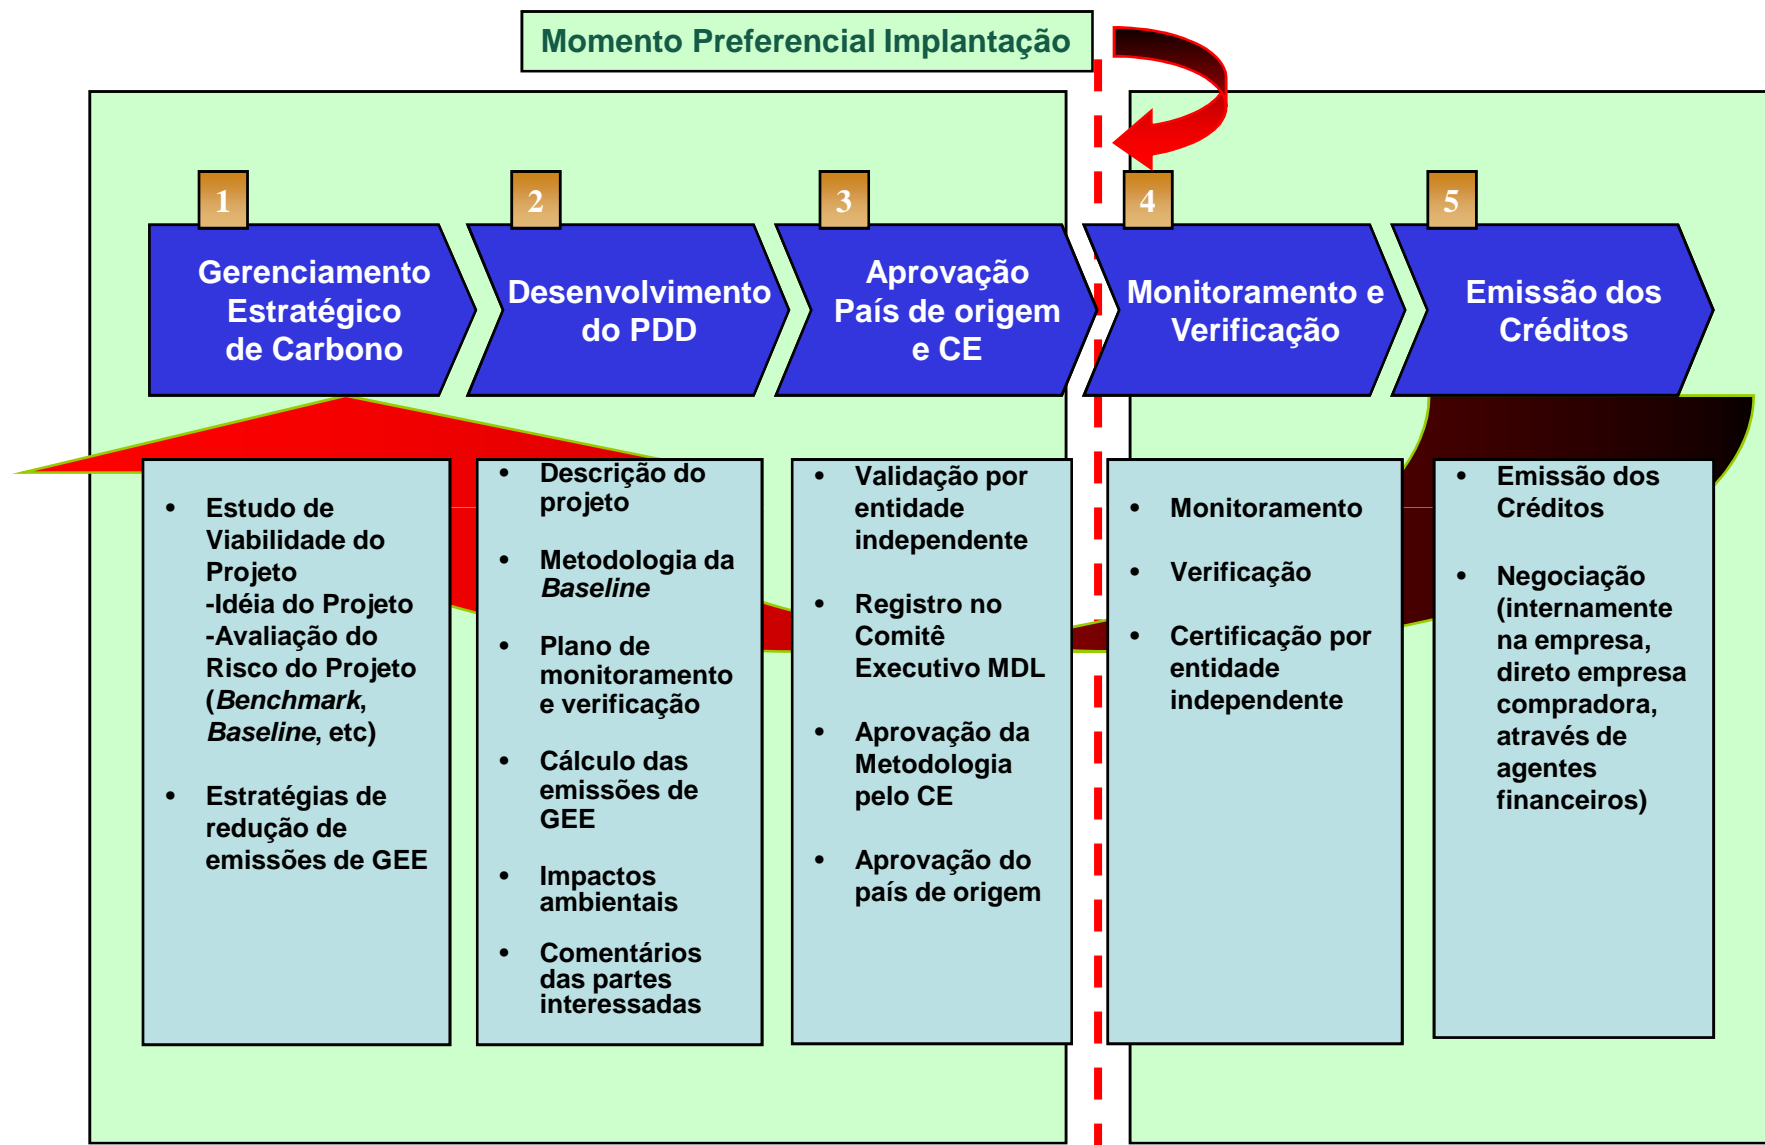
Momento Preferencial Implantação

1

Gerenciamento Estratégico de Carbono

2

Desenvolvimento do PDD

3

Aprovação País de origem e CE

4

Monitoramento e Verificação

5

Emissão dos Créditos

- Estudo de Viabilidade do Projeto
-Idéia do Projeto
-Avaliação do Risco do Projeto (*Benchmark*, *Baseline*, etc)
- Estratégias de redução de emissões de GEE

- Descrição do projeto
- Metodologia da *Baseline*
- Plano de monitoramento e verificação
- Cálculo das emissões de GEE
- Impactos ambientais
- Comentários das partes interessadas

- Validação por entidade independente
- Registro no Comitê Executivo MDL
- Aprovação da Metodologia pelo CE
- Aprovação do país de origem

- Monitoramento
- Verificação
- Certificação por entidade independente

- Emissão dos Créditos
- Negociação (internamente na empresa, direto empresa compradora, através de agentes financeiros)